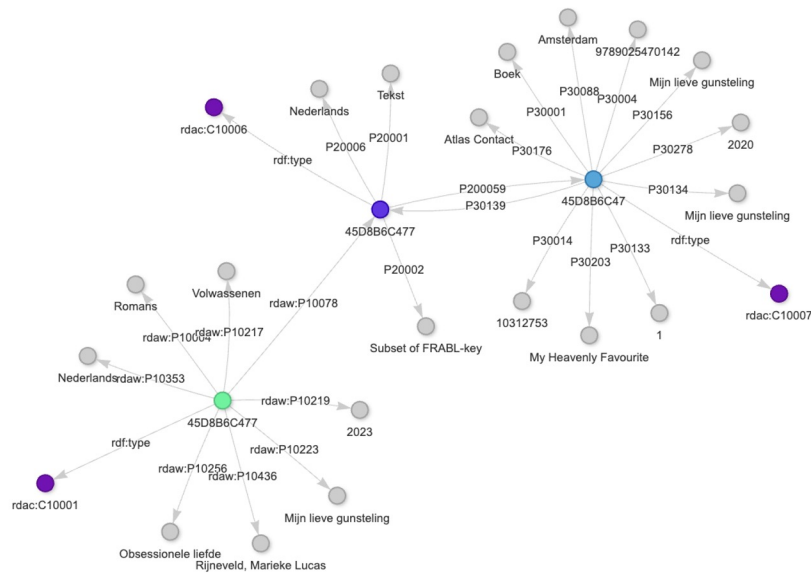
Amsterdam
9789025470142
Boek
P30088
P30004
Mijn lieve gunsteling
Tekst
P30001
Nederlands
P30156
rdac:C10006
P20001
Atlas Contact
P20006
P30176
2020
P30278
rdf:type
P200059
P30134
45D8B6C47
P30139
Mijn lieve gunsteling
45D8B6C477
rdf:type
P30014
P30133
P30203
P20002
Volwassenen
rdaw:P10078
rdac:C10007
10312753
Romans
1
rdaw:P10217
rdaw:P10004
Subset of FRABL-key
My Heavenly Favourite
Nederlands
rdaw:P10353
rdaw:P10219
45D8B6C477
2023
rdf:type
rdaw:P10223
rdaw:P10256
rdaw:P10436
rdac:C10001
Mijn lieve gunsteling
Obsessionele liefde
Rijneveld, Marieke Lucas